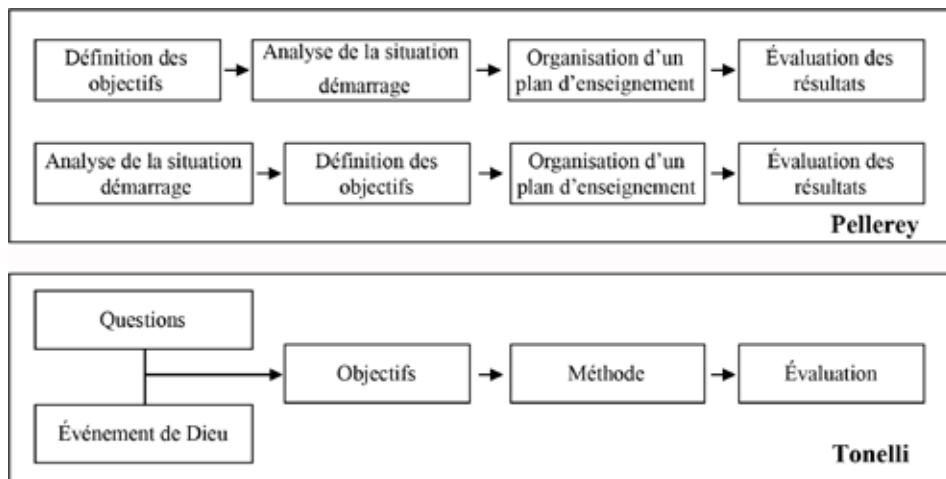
Définition des objectifs

Analyse de la situation démarrage

Organisation d'un plan d'enseignement

Évaluation des résultats

Analyse de la situation démarrage

Définition des objectifs

Organisation d'un plan d'enseignement

Évaluation des résultats

Pellerey

Questions

Événement de Dieu

Objectifs

Méthode

Évaluation

Tonelli